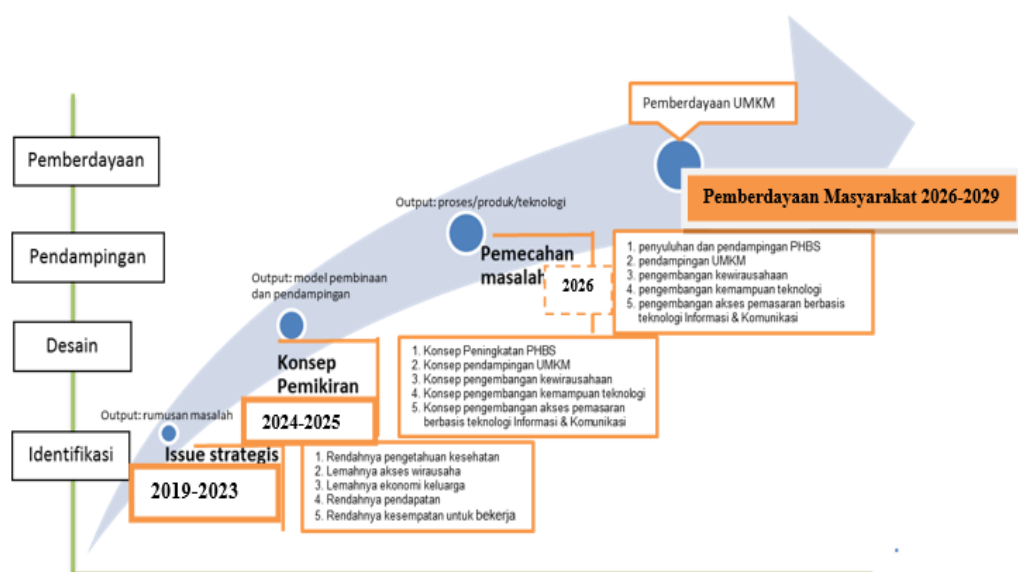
Pemberdayaan

Pendampingan

Desain

Identifikasi

Pemberdayaan UMKM

Pemberdayaan Masyarakat 2026-2029

Output: proses/produk/teknologi

Pemecahan masalah

2026

1. penyuluhan dan pendampingan PHBS
2. pendampingan UMKM
3. pengembangan kewirausahaan
4. pengembangan kemampuan teknologi
5. pengembangan akses pemasaran berbasis teknologi Informasi & Komunikasi

Output: model pembinaan dan pendampingan

Konsep Pemikiran

2024-2025

1. Konsep Peningkatan PHBS
2. Konsep pendampingan UMKM
3. Konsep pengembangan kewirausahaan
4. Konsep pengembangan kemampuan teknologi
5. Konsep pengembangan akses pemasaran berbasis teknologi Informasi & Komunikasi

Output: rumusan masalah

Issue strategis

2019-2023

1. Rendahnya pengetahuan kesehatan
2. Lemahnya akses wirausaha
3. Lemahnya ekonomi keluarga
4. Rendahnya pendapatan
5. Rendahnya kesempatan untuk bekerja